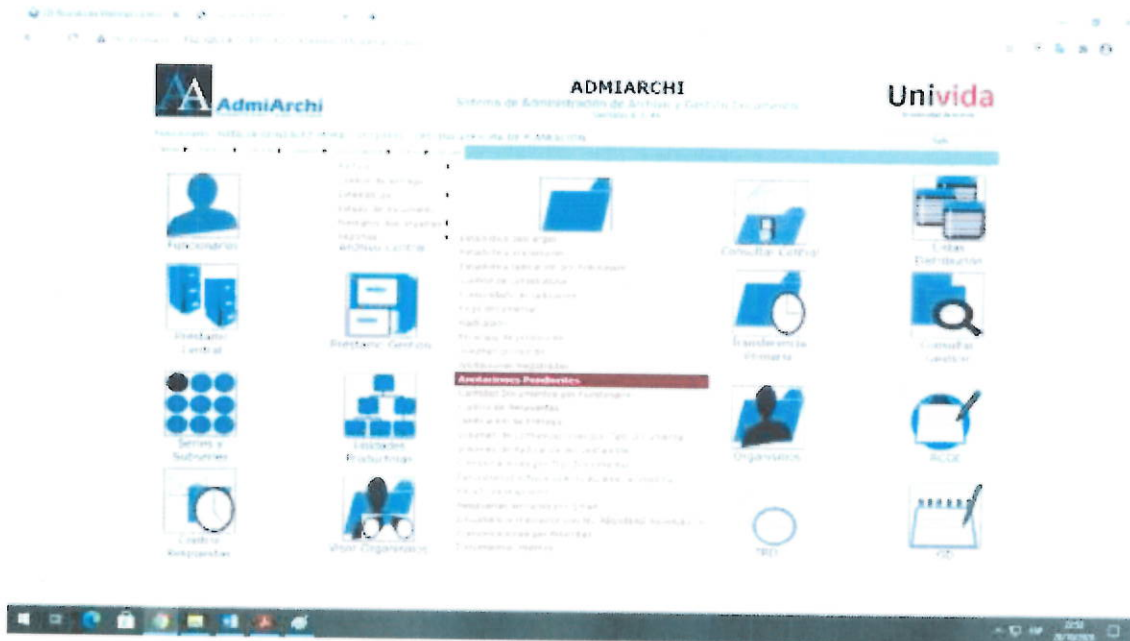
AdmiArchi

ADMIARCHI

Sistema de Administración de Archivos y Gestión Documental

Univida

Funcionarios

Archivo Central

Consultar Central

Listas Distribución

Prestamo Central

Prestamo Gestión

Transferencia Primaria

Consultar Gestión

Anotaciones Pendientes

Series y Subseries

Unidades Productoras

Organismos

Actas

Cuadro Respuestas

Visor Organismos

TRD

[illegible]